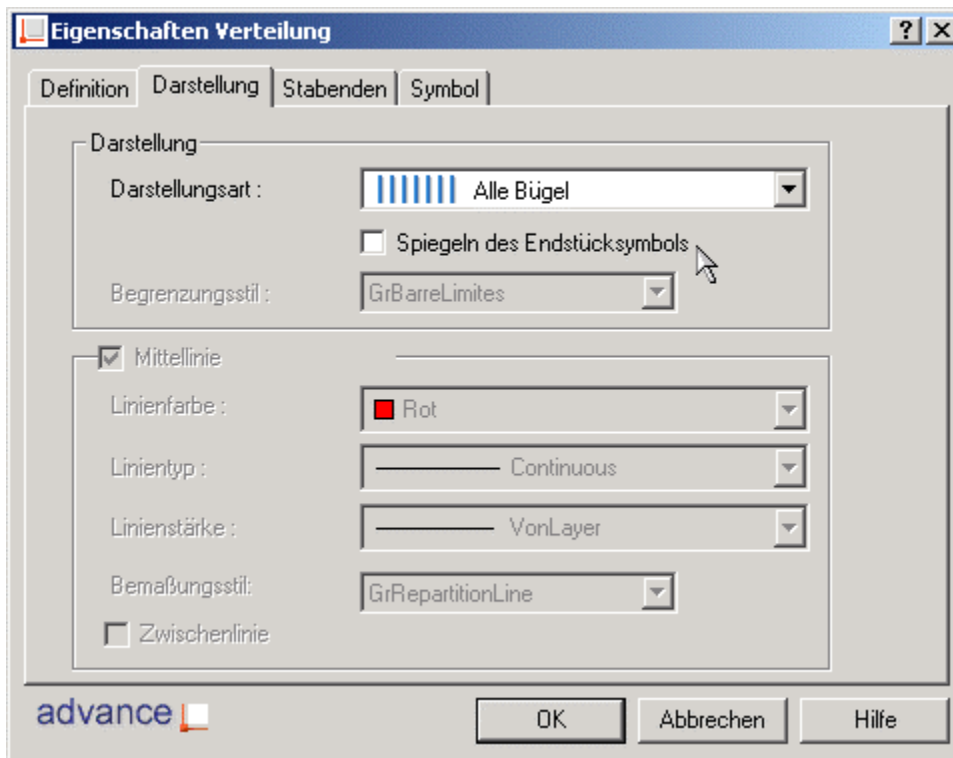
Eigenschaften Verteilung

?

Definition | Darstellung | Stabenden | Symbol

Darstellung

Darstellungsart : Alle Bügel

Spiegeln des Endstücksymbols

Begrenzungsstil : GrBarreLimites

Mittellinie

Linienfarbe : Rot

Linientyp : Continuous

Linienstärke : VonLayer

Bemaßungsstil: GrRepartitionLine

Zwischenlinie

advance

OK | Abbrechen | Hilfe